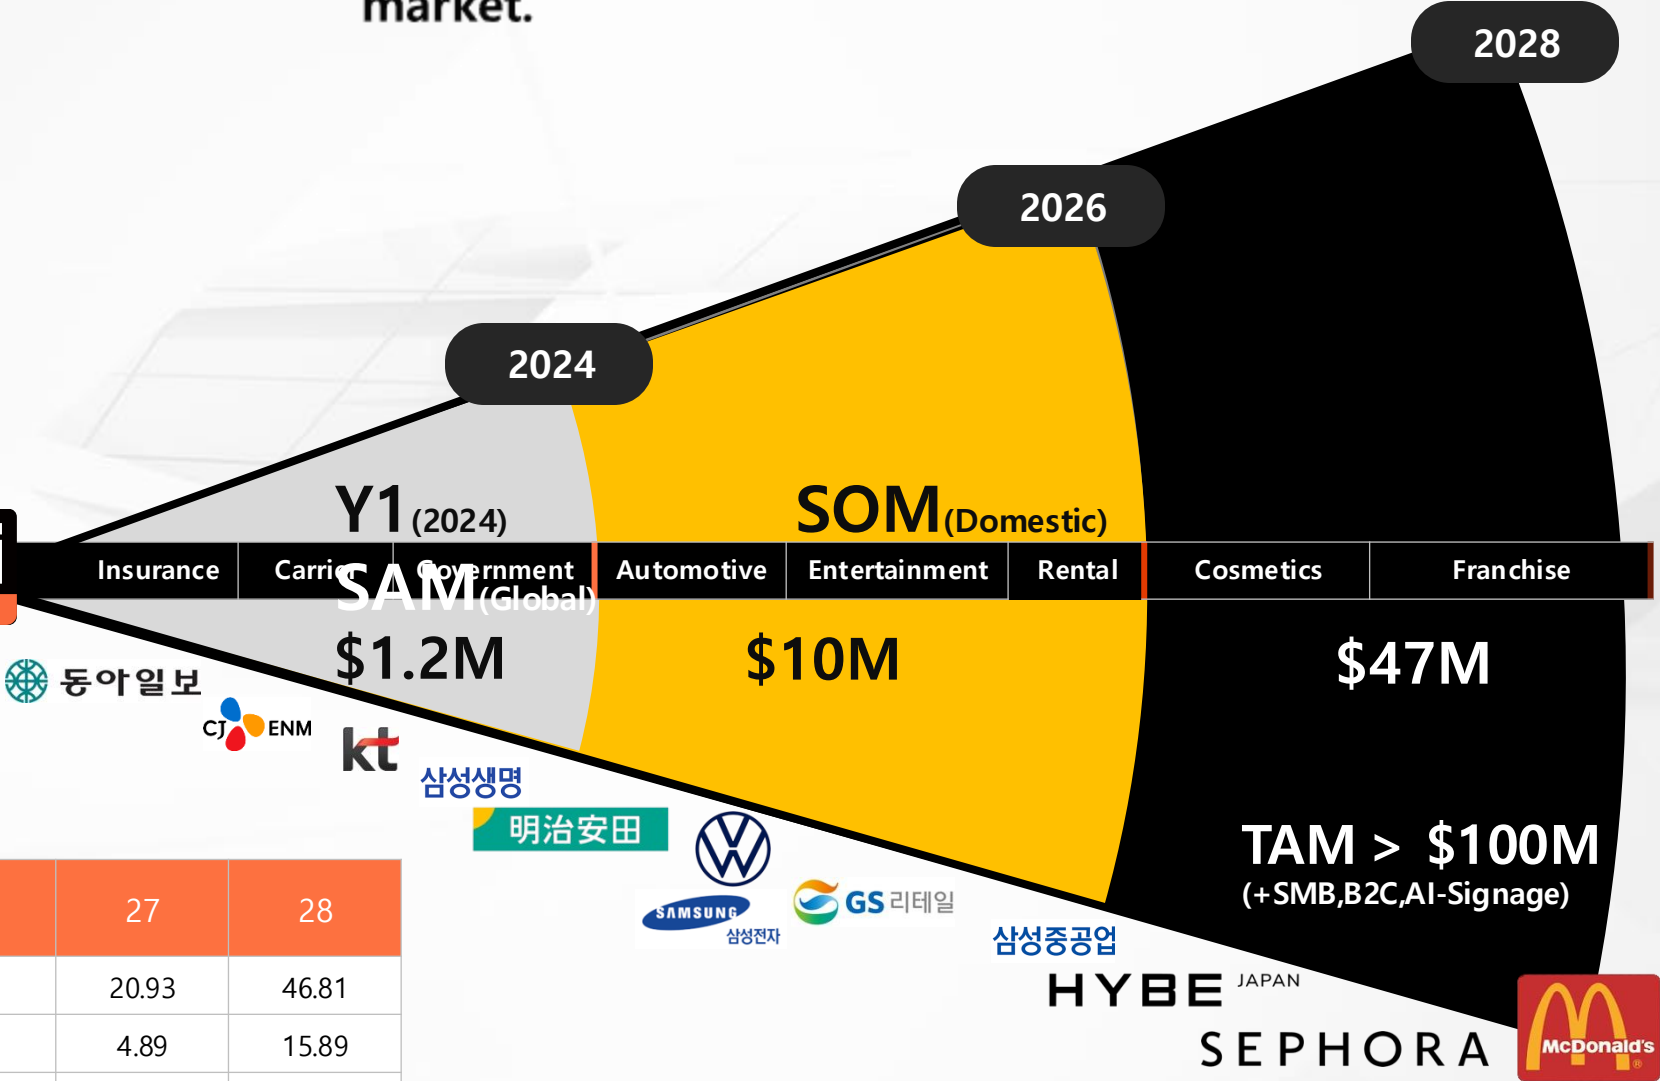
market.

2028

2026

2024

Y1 (2024)

SOM (Domestic)

Insurance | Carrier | Government | Automotive | Entertainment | Rental | Cosmetics | Franchise

SAM (Global)

$1.2M

$10M

$47M

TAM > $100M
(+SMB,B2C,AI-Signage)

동아일보

CJ ENM

kt

삼성생명

明治安田

SAMSUNG 삼성전자

GS 리테일

삼성중공업

HYBE JAPAN

SEPHORA

McDonald's

|  | 27 | 28 |
|---|---|---|
|  | 20.93 | 46.81 |
|  | 4.89 | 15.89 |